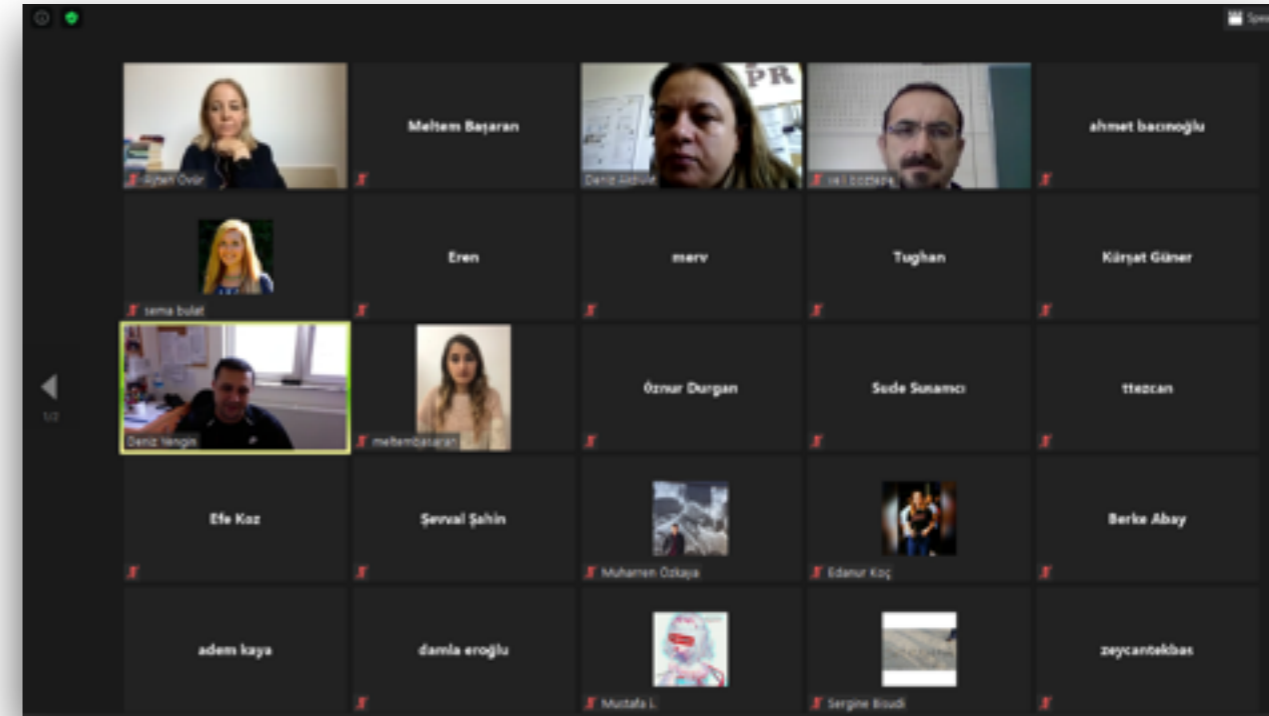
Spe

Ayten Övür

Meltem Başaran

PR

Deniz Akdivit

Veli Bozdere

ahmet bacınoğlu

sema bulat

Eren

merv

Tughan

Kürşat Güner

1/2

Deniz Yengin

meltembaşaran

Öznur Durgan

Sude Susamcı

ttezcan

Efe Koz

Şevval Şahin

Muharrem Özkaya

Edanur Koç

Berke Abay

adem kaya

damla eroğlu

Mustafa L

Sergine Bioudi

zeycantekbas